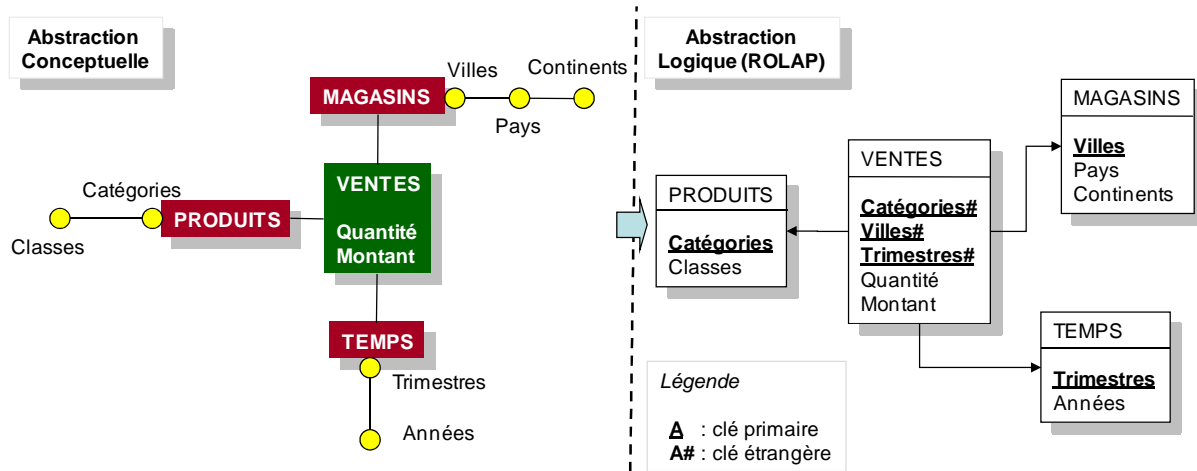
Abstraction Conceptuelle

MAGASINS

Villes

Continents

Pays

Catégories

PRODUITS

Classes

VENTES

Quantité
Montant

TEMPS

Trimestres

Années

Abstraction Logique (ROLAP)

MAGASINS

Villes
Pays
Continents

VENTES

Catégories#
Villes#
Trimestres#
Quantité
Montant

PRODUITS

Catégories
Classes

TEMPS

Trimestres
Années

Légende

A : clé primaire
A# : clé étrangère